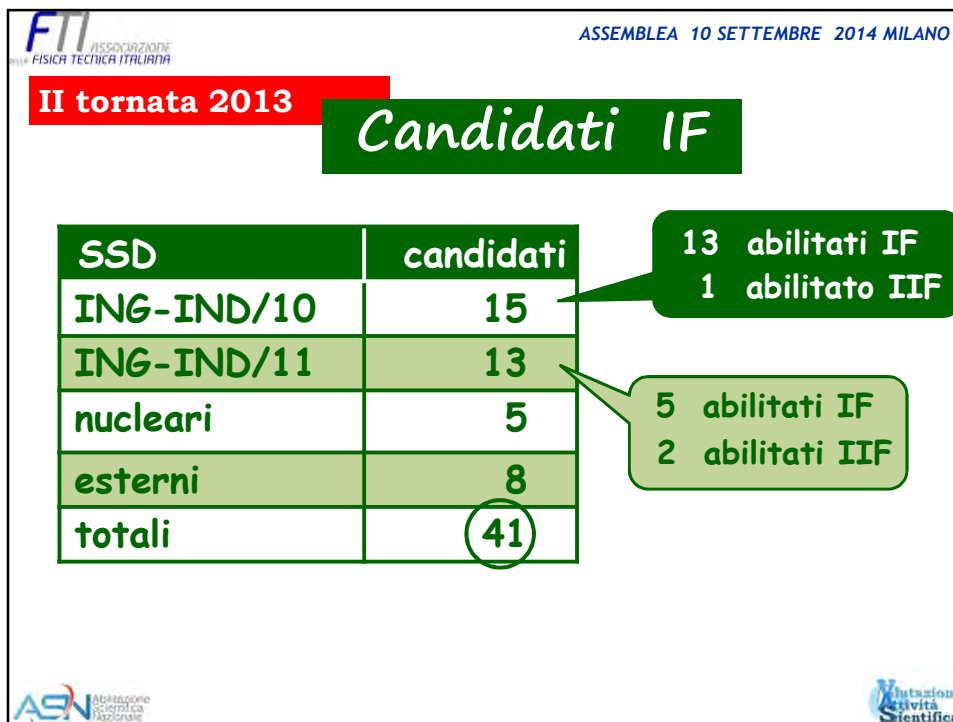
FTI ASSOCIAZIONE DELLA FISICA TECNICA ITALIANA

ASSEMBLEA 10 SETTEMBRE 2014 MILANO

II tornata 2013

Candidati IF

| SSD | candidati |
|---|---|
| ING-IND/10 | 15 |
| ING-IND/11 | 13 |
| nucleari | 5 |
| esterni | 8 |
| totali | 41 |

13 abilitati IF
1 abilitato IIF

5 abilitati IF
2 abilitati IIF

ASN Abilitazione Scientifica Nazionale

Valutazione Attività Scientifica